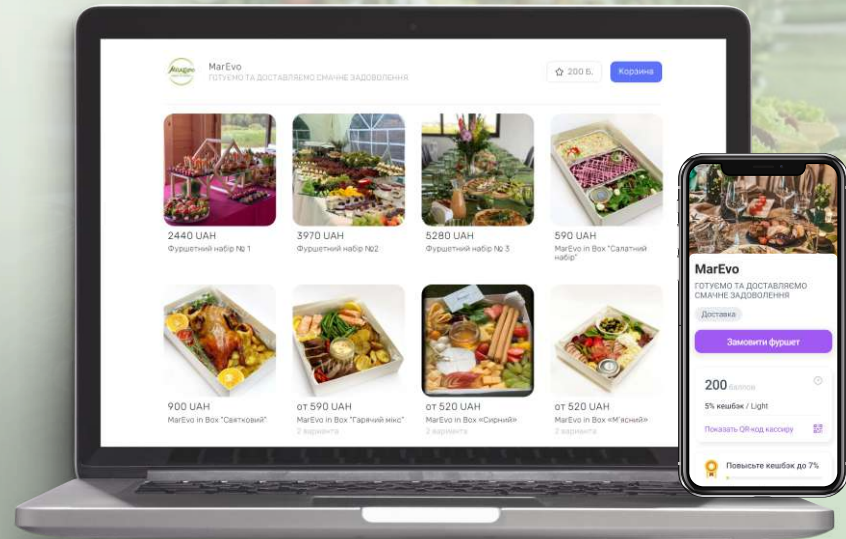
MarEvo
ГОТУЄМО ТА ДОСТАВЛЯЄМО СМАЧНЕ ЗАДОВОЛЕННЯ

200 Б.
Корзина

2440 UAH
Фуршетний набір № 1

3970 UAH
Фуршетний набір №2

5280 UAH
Фуршетний набір № 3

590 UAH
MarEvo in Box "Салатний набір"

900 UAH
MarEvo in Box "Святковий"

от 590 UAH
MarEvo in Box "Гарячий мікс"
2 варианта

от 520 UAH
MarEvo in Box «Сирний»
2 варианта

от 520 UAH
MarEvo in Box «М'ясний»
2 варианта

MarEvo
ГОТУЄМО ТА ДОСТАВЛЯЄМО СМАЧНЕ ЗАДОВОЛЕННЯ
Доставка
Замовити фуршет

200 баллов
5% кешбэк / Light
Показать QR-код кассиру

Повысьте кешбэк до 7%